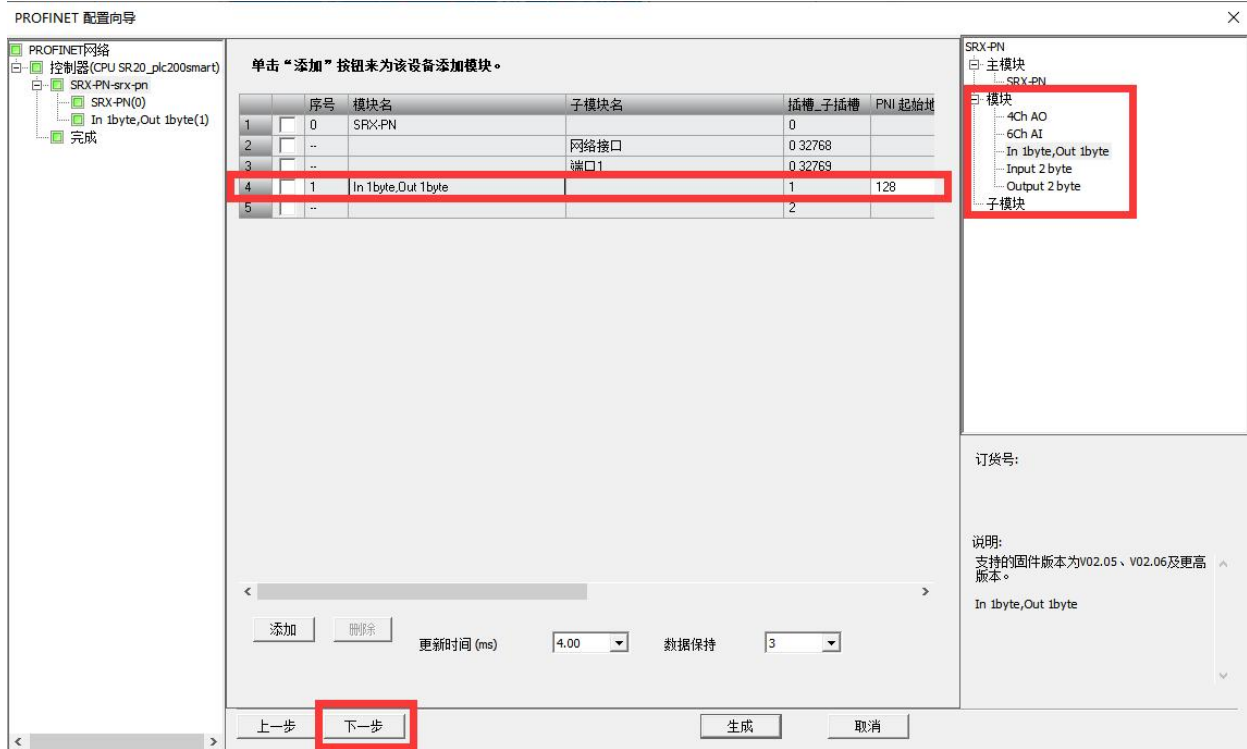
PROFINET 配置向导

PROFINET网络
控制器(CPU SR20_plc200smart)
SRX-PN-srx-pn
SRX-PN(0)
In 1byte,Out 1byte(1)
完成

单击“添加”按钮来为该设备添加模块。

|  |  | 序号 | 模块名 | 子模块名 | 插槽_子插槽 | PNI 起始地 |
|---|---|---|---|---|---|---|
| 1 |  | 0 | SRX-PN |  | 0 |  |
| 2 |  | -- |  | 网络接口 | 0 32768 |  |
| 3 |  | -- |  | 端口1 | 0 32769 |  |
| 4 |  | 1 | In 1byte,Out 1byte |  | 1 | 128 |
| 5 |  | -- |  |  | 2 |  |

添加 删除 更新时间 (ms) 4.00 数据保持 3

上一步 下一步 生成 取消

SRX-PN
主模块
SRX-PN
模块
4Ch AO
6Ch AI
In 1byte,Out 1byte
Input 2 byte
Output 2 byte
子模块

订货号:

说明:
支持的固件版本为V02.05、V02.06及更高版本。

In 1byte,Out 1byte